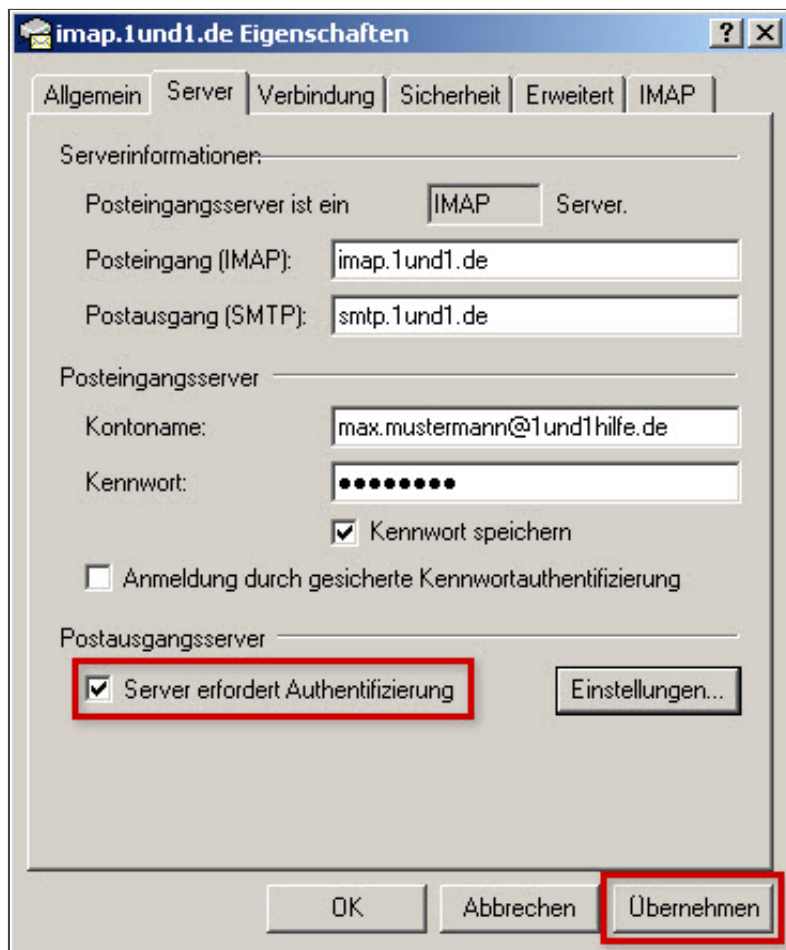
imap.1und1.de Eigenschaften

? X

Allgemein | Server | Verbindung | Sicherheit | Erweitert | IMAP

Serverinformationen

Posteingangsserver ist ein IMAP Server.

Posteingang (IMAP): imap.1und1.de

Postausgang (SMTP): smtp.1und1.de

Posteingangsserver

Kontoname: max.mustermann@1und1hilfe.de

Kennwort: ●●●●●●●●●

Kennwort speichern

Anmeldung durch gesicherte Kennwortauthentifizierung

Postausgangsserver

Server erfordert Authentifizierung

Einstellungen...

OK

Abbrechen

Übernehmen